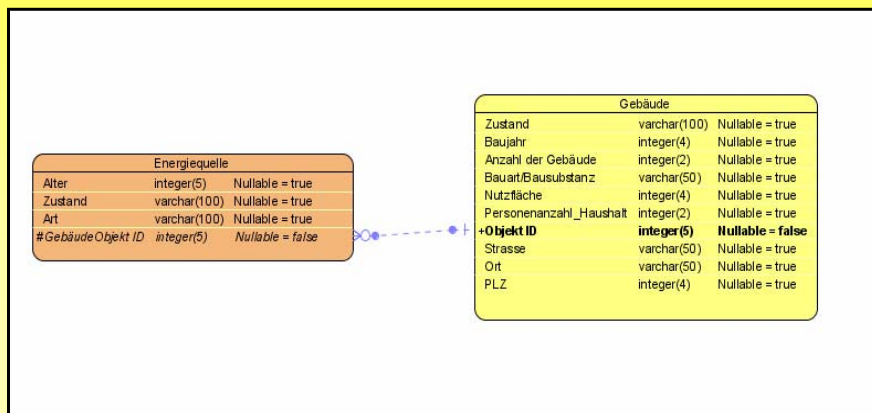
Energiequelle

| | | |
|---|---|---|
| Alter | integer(5) | Nullable = true |
| Zustand | varchar(100) | Nullable = true |
| Art | varchar(100) | Nullable = true |
| #GebäudeObjekt ID | integer(5) | Nullable = false |

Gebäude

| | | |
|---|---|---|
| Zustand | varchar(100) | Nullable = true |
| Baujahr | integer(4) | Nullable = true |
| Anzahl der Gebäude | integer(2) | Nullable = true |
| Bauart/Bausubstanz | varchar(50) | Nullable = true |
| Nutzfläche | integer(4) | Nullable = true |
| Personenanzahl_Haushalt | integer(2) | Nullable = true |
| +Objekt ID | integer(5) | Nullable = false |
| Strasse | varchar(50) | Nullable = true |
| Ort | varchar(50) | Nullable = true |
| PLZ | integer(4) | Nullable = true |